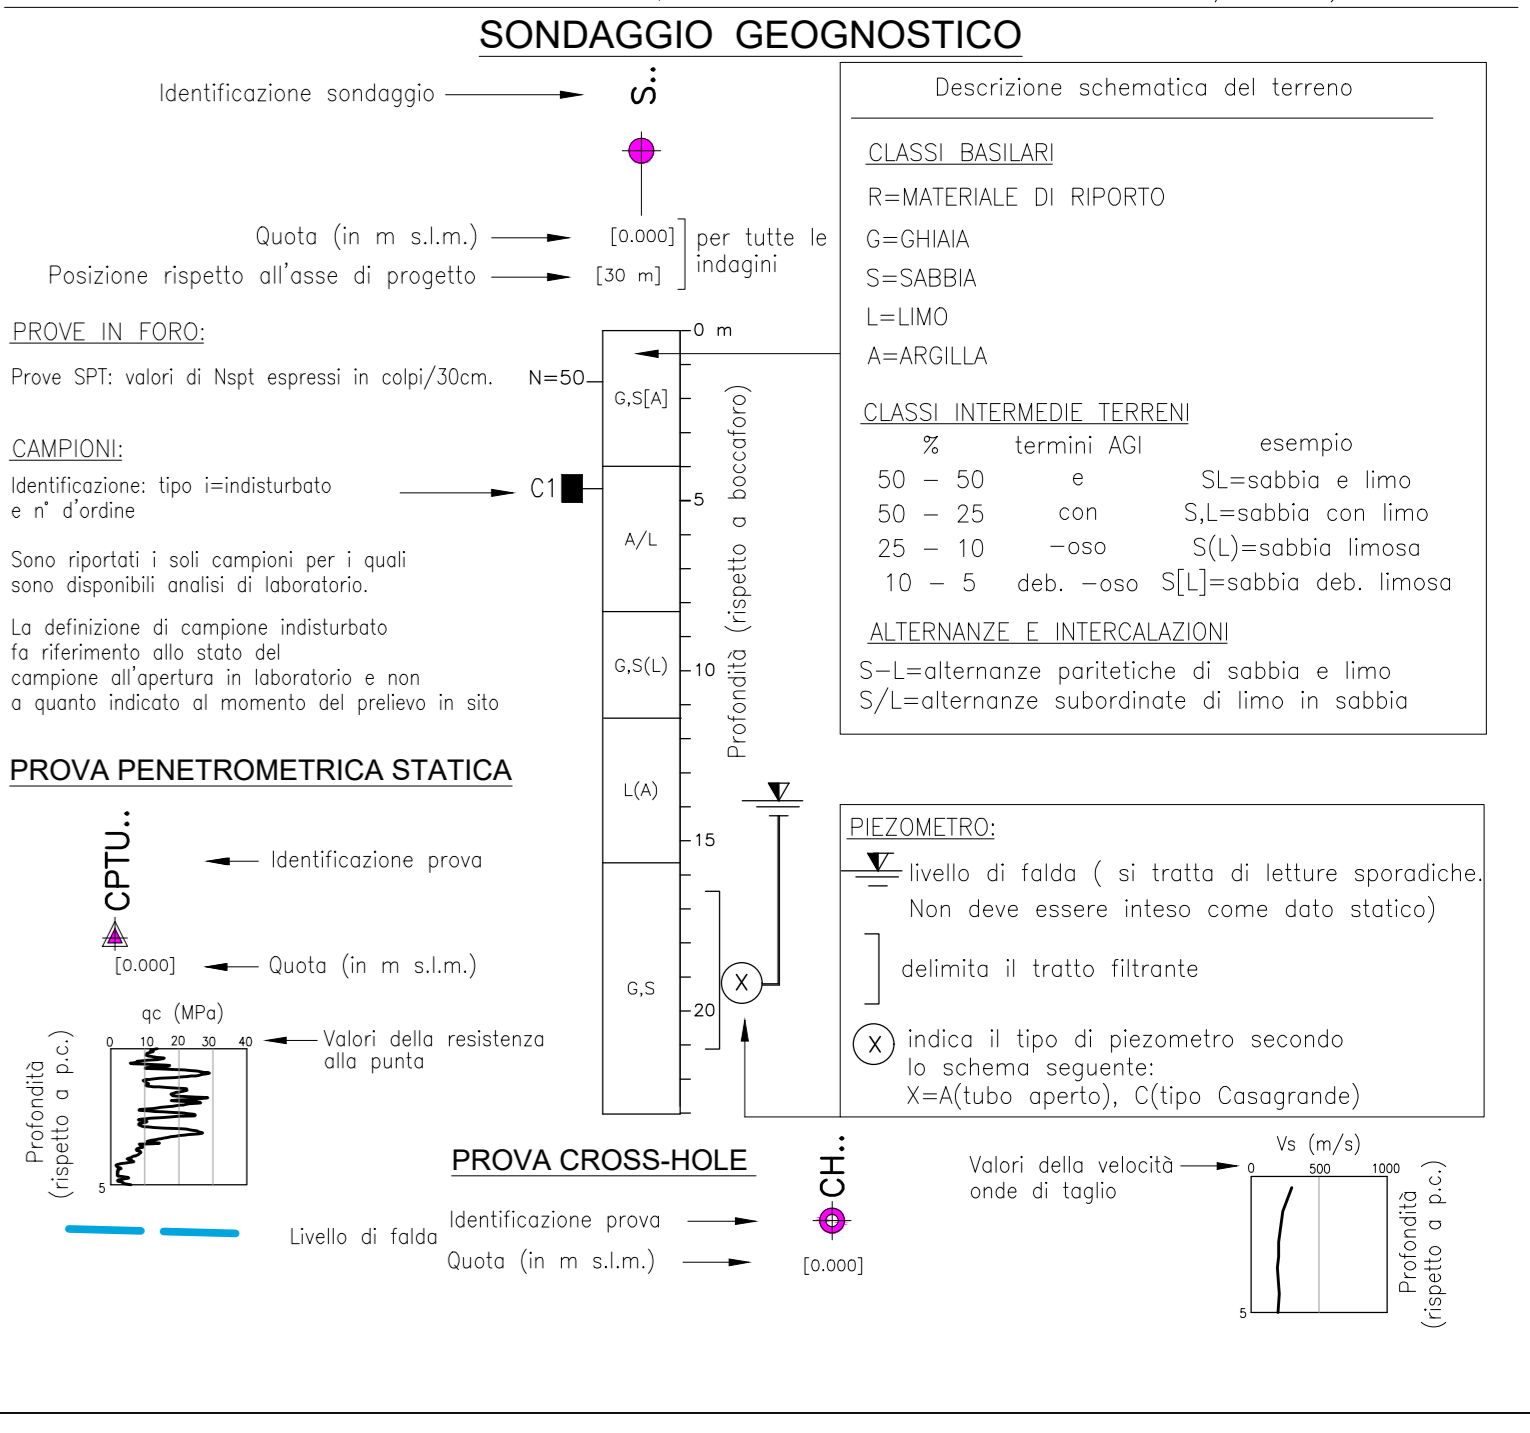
SONDAGGIO GEOGNOSTICO

Identificazione sondaggio

S..

Quota (in m s.l.m.)

Posizione rispetto all'asse di progetto

[0.000]

[30 m]

per tutte le indagini

Descrizione schematica del terreno

CLASSI BASILARI

R=MATERIALE DI RIPORTO

G=GHIAIA

S=SABBIA

L=LIMO

A=ARGILLA

CLASSI INTERMEDIE TERRENI

| % | termini AGI | esempio |
|---|---|---|
| 50 – 50 | e | SL=sabbia e limo |
| 50 – 25 | con | S,L=sabbia con limo |
| 25 – 10 | –oso | S(L)=sabbia limosa |
| 10 – 5 | deb. –oso | S[L]=sabbia deb. limosa |

ALTERNANZE E INTERCALAZIONI

S–L=alternanze paritetiche di sabbia e limo
S/L=alternanze subordinate di limo in sabbia

PROVE IN FORO:

Prove SPT: valori di Nspt espressi in colpi/30cm.

N=50

CAMPIONI:

Identificazione: tipo i=indisturbato e n° d'ordine

C1

Sono riportati i soli campioni per i quali sono disponibili analisi di laboratorio.

La definizione di campione indisturbato fa riferimento allo stato del campione all'apertura in laboratorio e non a quanto indicato al momento del prelievo in sito

0 m

G,S[A]

5

A/L

G,S(L)

10

L(A)

15

G,S

20

Profondità (rispetto a boccaforo)

PROVA PENETROMETRICA STATICA

CPTU..

Identificazione prova

[0.000]

Quota (in m s.l.m.)

qc (MPa)

0 10 20 30 40

5

Profondità (rispetto a p.c.)

Valori della resistenza alla punta

Livello di falda

X

PIEZOMETRO:

livello di falda ( si tratta di letture sporadiche. Non deve essere inteso come dato statico)

delimita il tratto filtrante

X

indica il tipo di piezometro secondo lo schema seguente:
X=A(tubo aperto), C(tipo Casagrande)

PROVA CROSS-HOLE

Identificazione prova

Quota (in m s.l.m.)

CH..

[0.000]

Valori della velocità onde di taglio

Vs (m/s)

0 500 1000

5

Profondità (rispetto a p.c.)